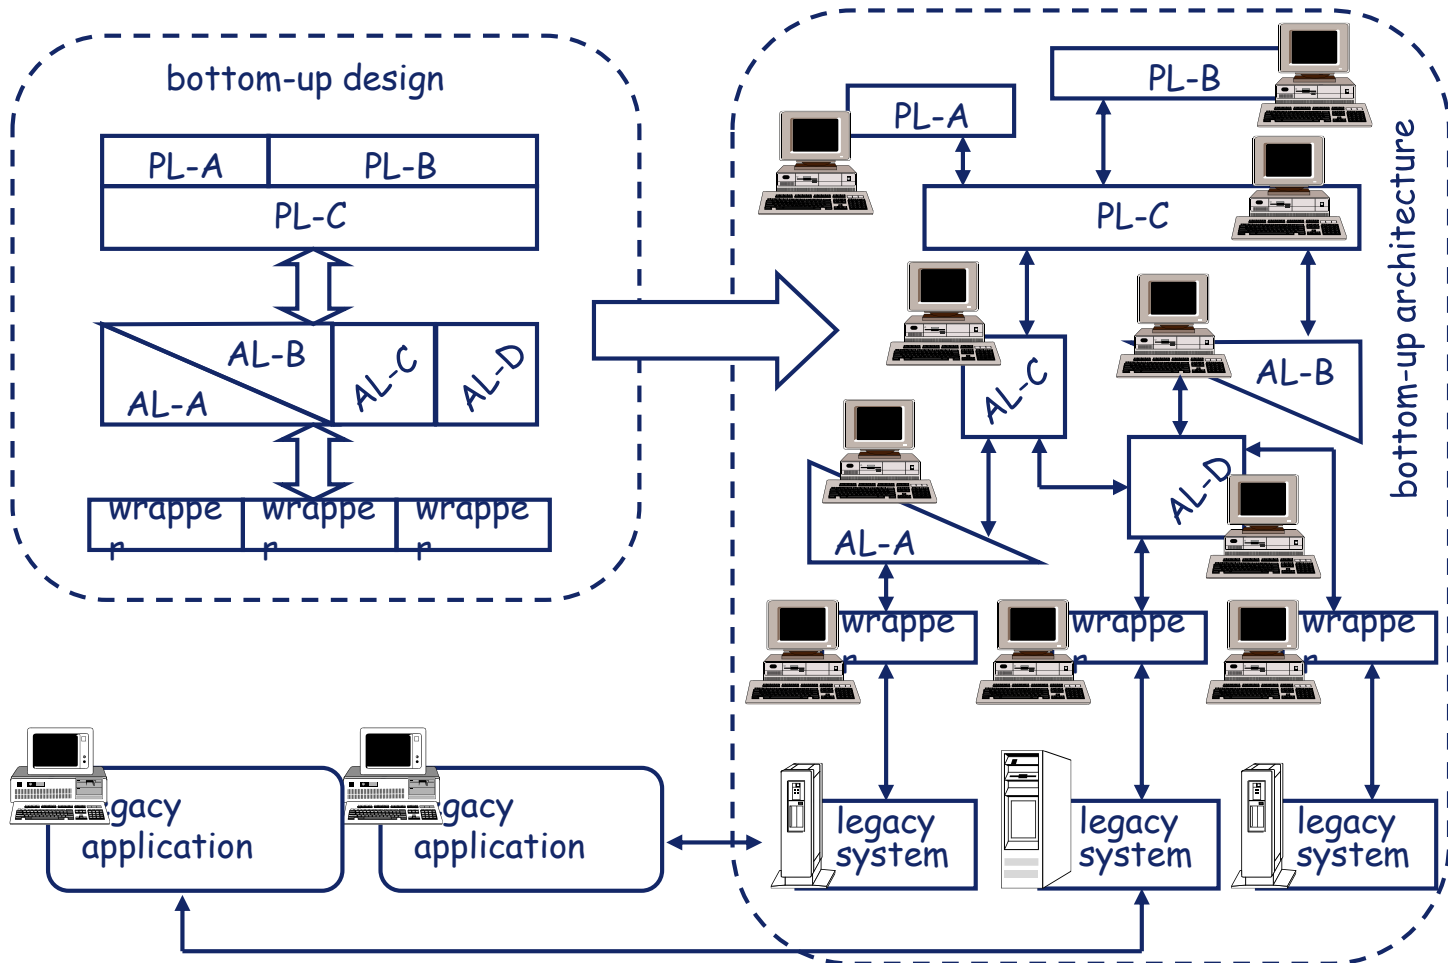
bottom-up design

PL-A
PL-B
PL-C

AL-B
AL-A
AL-C
AL-D

wrappe r
wrappe r
wrappe r

PL-A
PL-B
PL-C
AL-C
AL-B
AL-A
AL-D

bottom-up architecture

wrappe r
wrappe r
wrappe r

legacy system
legacy system
legacy system

gacy application
gacy application